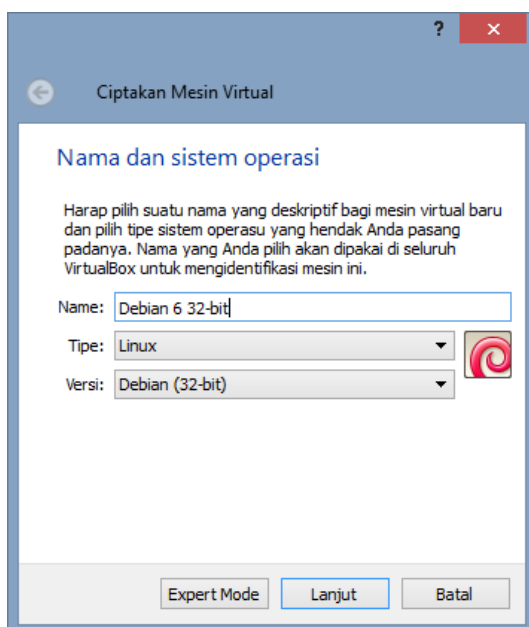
?
✕

Ciptakan Mesin Virtual

Nama dan sistem operasi

Harap pilih suatu nama yang deskriptif bagi mesin virtual baru dan pilih tipe sistem operasu yang hendak Anda pasang padanya. Nama yang Anda pilih akan dipakai di seluruh VirtualBox untuk mengidentifikasi mesin ini.

Name: Debian 6 32-bit

Tipe: Linux

Versi: Debian (32-bit)

Expert Mode
Lanjut
Batal